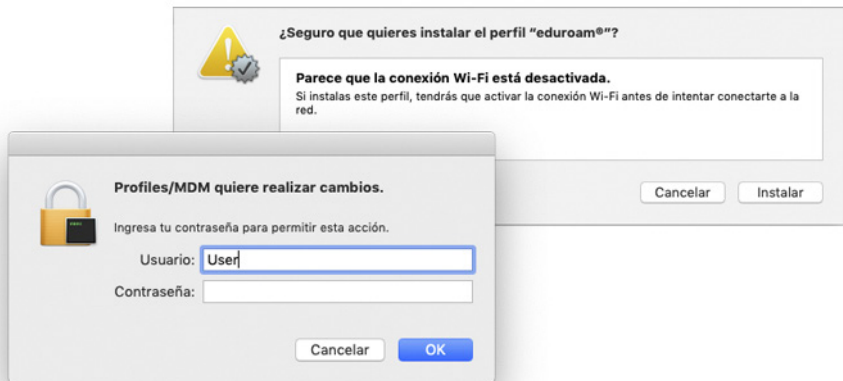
¿Seguro que quieres instalar el perfil "eduroam®"?

Parece que la conexión Wi-Fi está desactivada.

Si instalas este perfil, tendrás que activar la conexión Wi-Fi antes de intentar conectarte a la red.

Cancelar

Instalar

Profiles/MDM quiere realizar cambios.

Ingresa tu contraseña para permitir esta acción.

Usuario: User

Contraseña:

Cancelar

OK